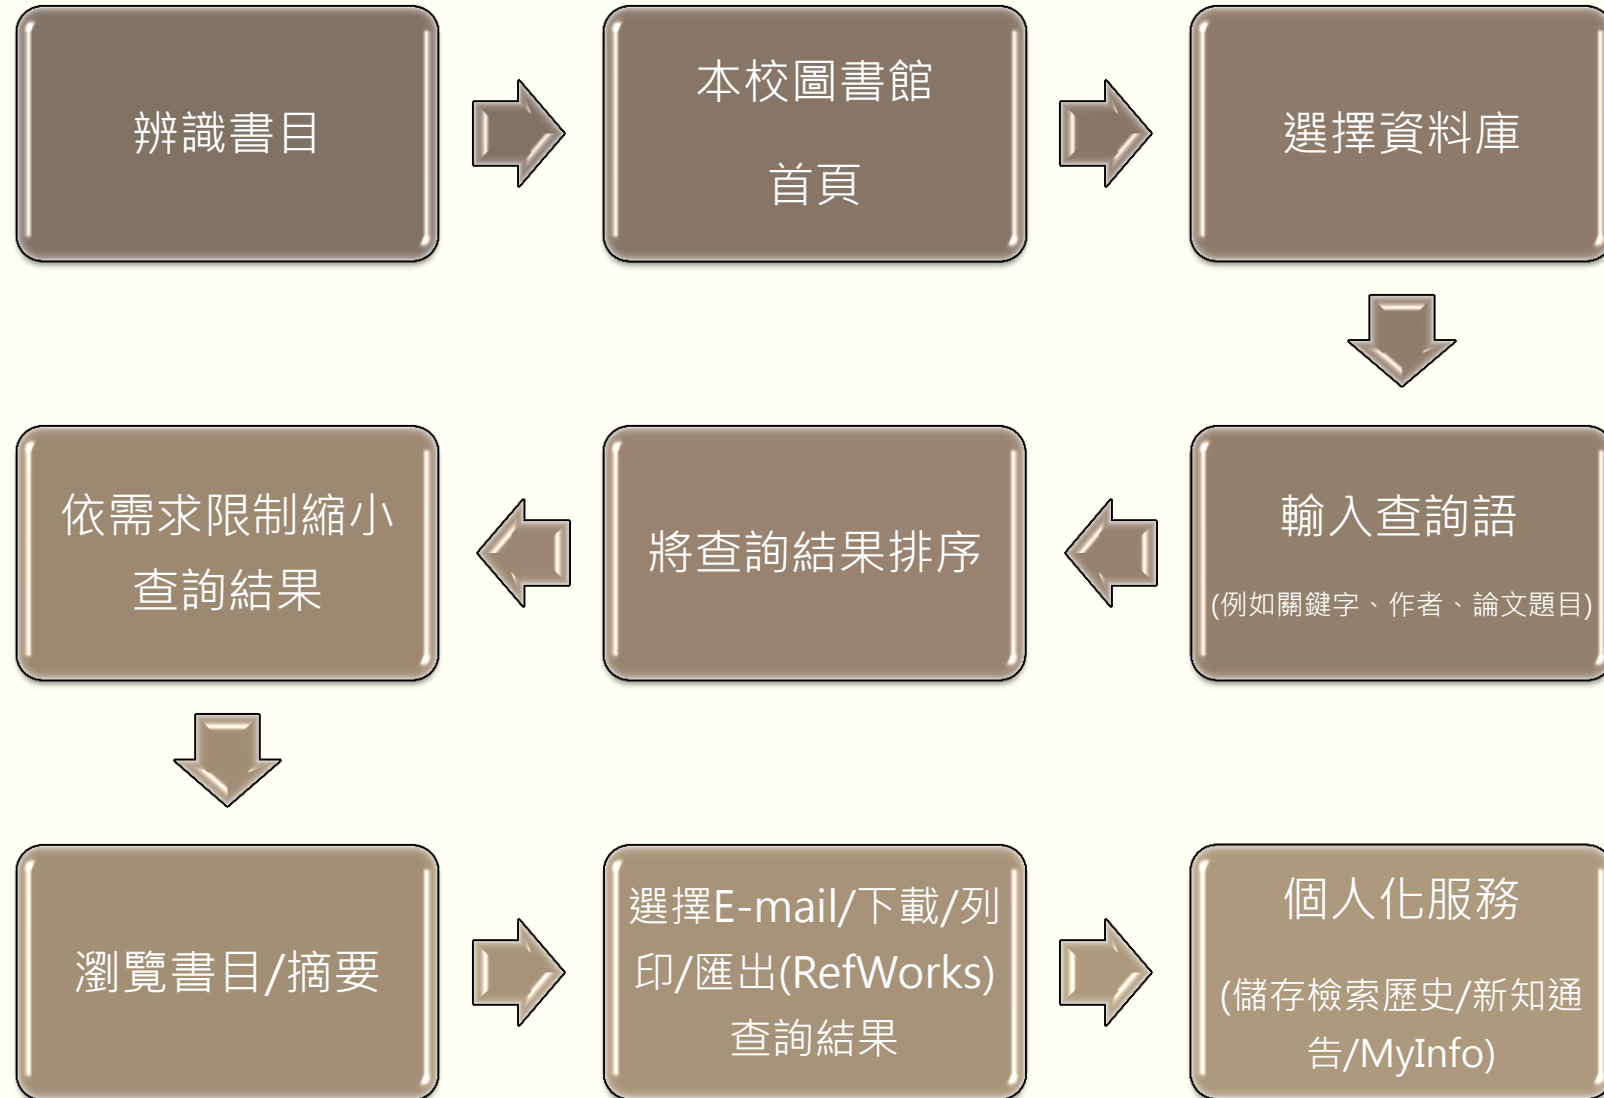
辨識書目

本校圖書館
首頁

選擇資料庫

輸入查詢語
(例如關鍵字、作者、論文題目)

將查詢結果排序

依需求限制縮小
查詢結果

瀏覽書目/摘要

選擇E-mail/下載/列印/匯出(RefWorks)
查詢結果

個人化服務
(儲存檢索歷史/新知通告/MyInfo)